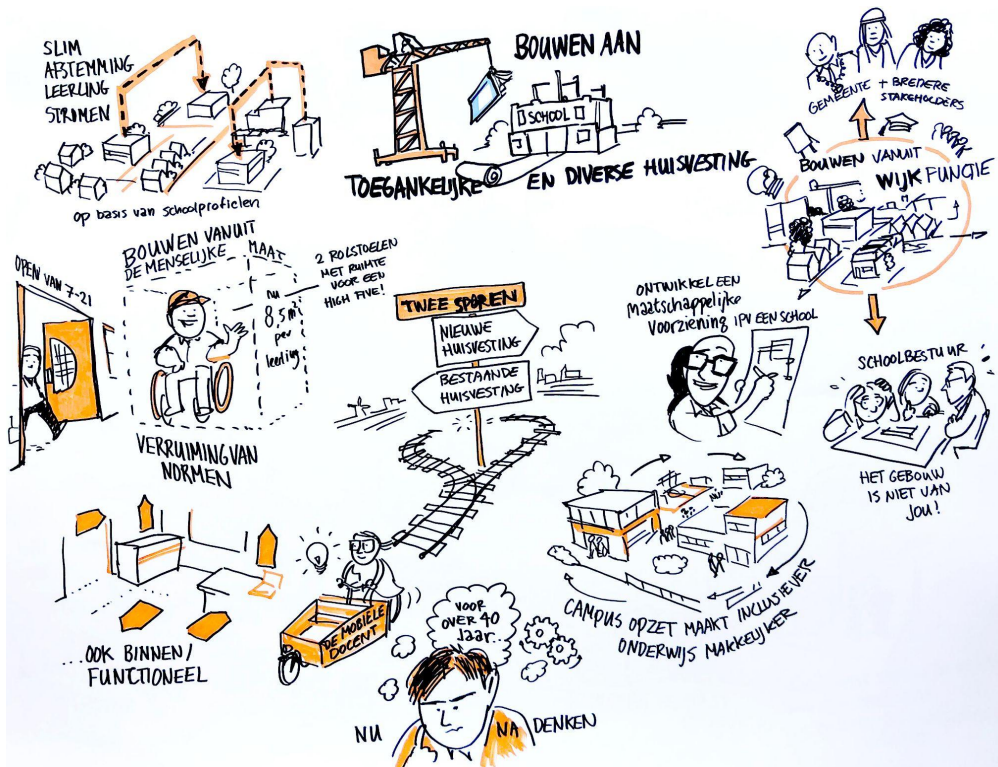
SLIM AFSTEMMING LEERLING STROMEN

op basis van schoolprofielen

BOUWEN AAN

SCHOOL

TOEGANKELIJKE EN DIVERSE HUISVESTING

GEMEENTE + BREDERE STAKEHOLDERS

BOUWEN VANUIT WIJK FUNCTIE

OPEN VAN 7-21

BOUWEN VANUIT DE MENSELIJKE MAAT

NU 8,5 $m^2$ per leerling

2 ROLSTOELEN MET RUIMTE VOOR EEN HIGH FIVE!

VERRUIMING VAN NORMEN

TWEE SPOREN

NIEUWE HUISVESTING

BESTAANDE HUISVESTING

ONTWIKKEL EEN Maatschappelijke Voorziening IPV EEN SCHOOL

SCHOOLBESTUUR

HET GEBOUW IS NIET VAN JOU!

...OOK BINNEN FUNCTIONEEL

DE MOBIELE DOCENT

VOOR OVER 40 JAAR..

CAMPUS OPZET MAAKT INCLUSIEVER ONDERWIJS MAKKELIJKER

NU NA DENKEN